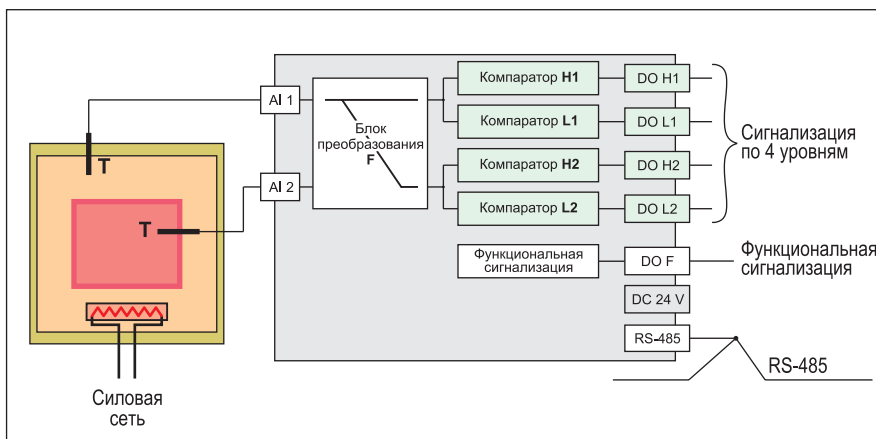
T

T

Силовая сеть

AI 1

AI 2

Блок преобразования F

Компаратор H1

Компаратор L1

Компаратор H2

Компаратор L2

DO H1

DO L1

DO H2

DO L2

Сигнализация по 4 уровням

Функциональная сигнализация

DO F

Функциональная сигнализация

DC 24 V

RS-485

RS-485